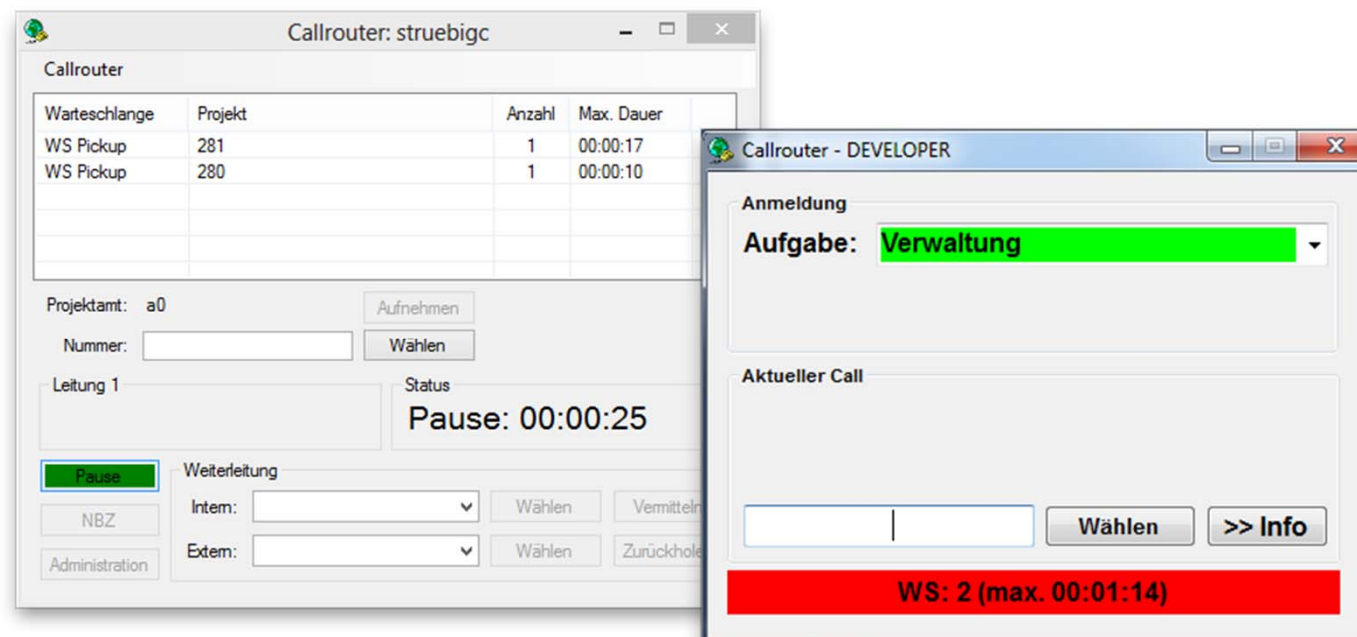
Callrouter: struebigc

Callrouter

| Warteschlange | Projekt | Anzahl | Max. Dauer |
|---|---|---|---|
| WS Pickup | 281 | 1 | 00:00:17 |
| WS Pickup | 280 | 1 | 00:00:10 |

Projektamt: a0

Aufnehmen

Nummer:

Wählen

Leitung 1

Status

Pause: 00:00:25

Pause

NBZ

Administration

Weiterleitung

Intern:

Wählen

Vermitteln

Extern:

Wählen

Zurückhole

Callrouter - DEVELOPER

Anmeldung

Aufgabe: Verwaltung

Aktueller Call

Wählen

>> Info

WS: 2 (max. 00:01:14)